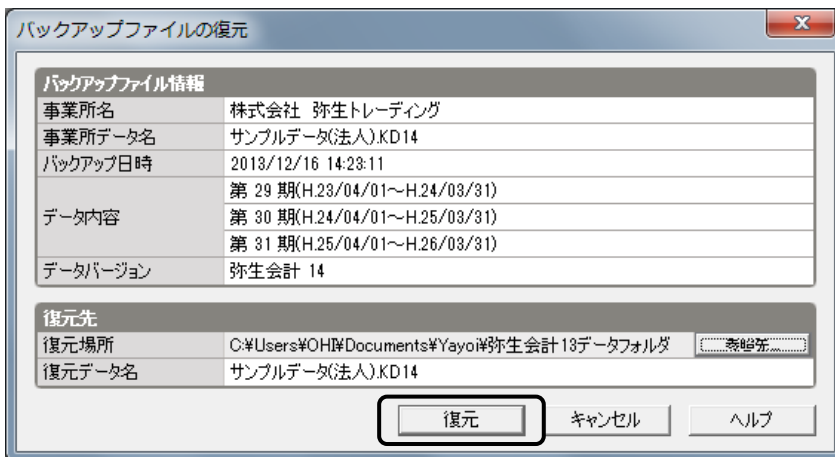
バックアップファイルの復元

バックアップファイル情報

| 事業所名 | 株式会社 弥生トレーディング |
|---|---|
| 事業所データ名 | サンプルデータ(法人).KD14 |
| バックアップ日時 | 2013/12/16 14:23:11 |
| データ内容 | 第 29 期(H.23/04/01~H.24/03/31) |
| | 第 30 期(H.24/04/01~H.25/03/31) |
| | 第 31 期(H.25/04/01~H.26/03/31) |
| データバージョン | 弥生会計 14 |

復元先

| 復元場所 | C:¥Users¥OHI¥Documents¥Yayoi¥弥生会計13データフォルダ | 参照先... |
|---|---|---|
| 復元データ名 | サンプルデータ(法人).KD14 | |

復元 キャンセル ヘルプ